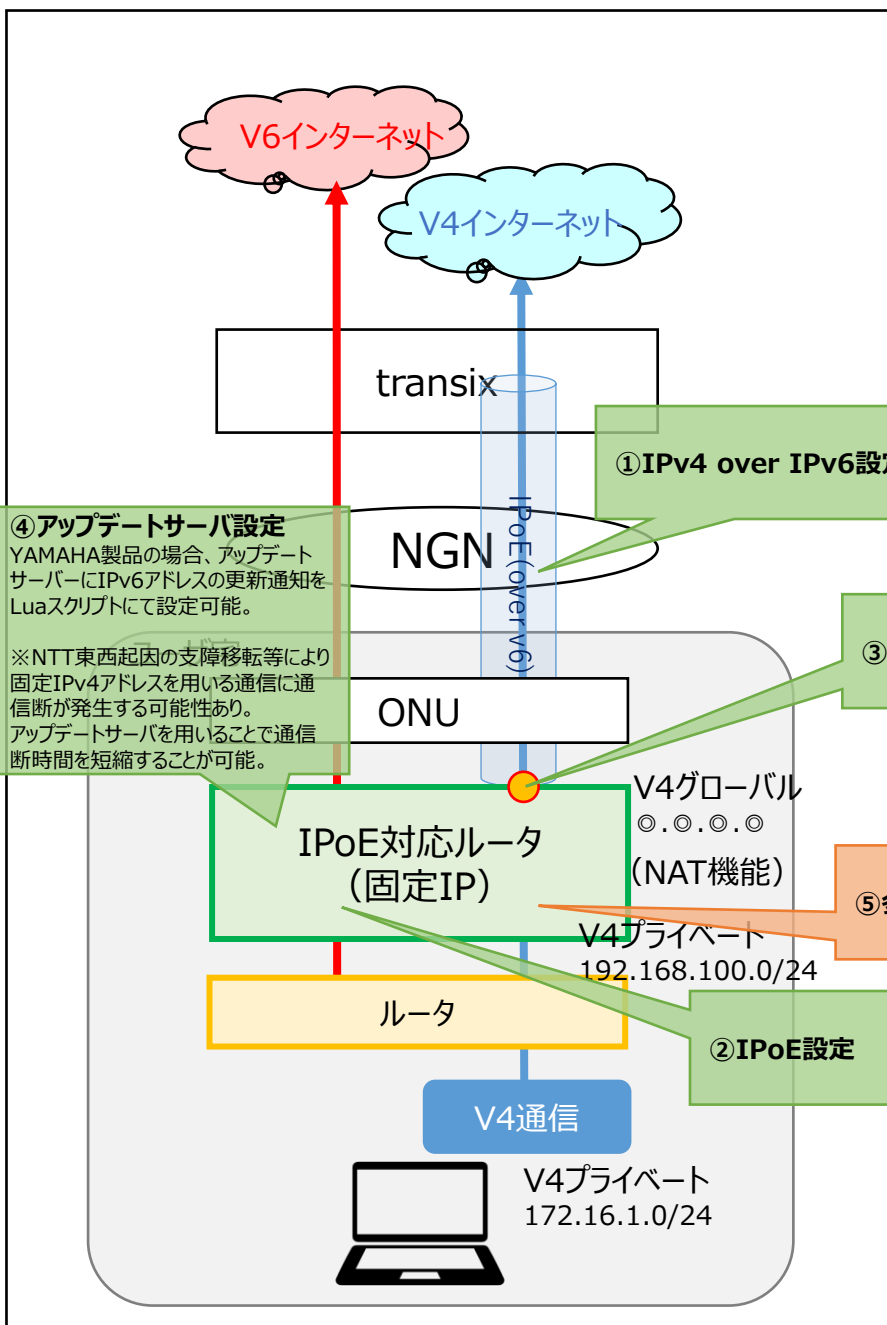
V6インターネット

V4インターネット

transix

①IPv4 over IPv6設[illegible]

④アップデートサーバ設定
YAMAHA製品の場合、アップデートサーバーにIPv6アドレスの更新通知をLuaスクリプトにて設定可能。

※NTT東西起因の支障移転等により固定IPv4アドレスを用いる通信に通信断が発生する可能性あり。
アップデートサーバを用いることで通信断時間を短縮することが可能。

NGN

IPoE(over v6)

③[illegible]

ONU

V4グローバル
◎.◎.◎.◎
(NAT機能)

IPoE対応ルータ
(固定IP)

⑤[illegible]

V4プライベート
192.168.100.0/24

ルータ

②IPoE設定

V4通信

V4プライベート
172.16.1.0/24